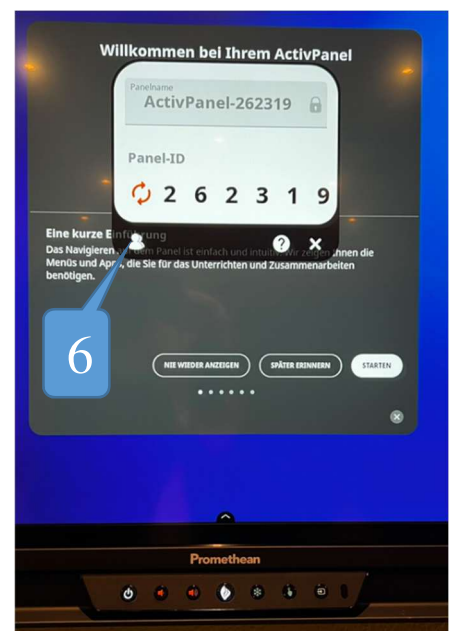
Willkommen bei Ihrem ActivPanel

Panelname
ActivPanel-262319

Panel-ID
2 6 2 3 1 9

?

Eine kurze Ein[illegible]ung
Das Navigieren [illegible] Panel ist einfach und intuiti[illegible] Wir zeigen Ihnen die Menüs und Ap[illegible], die Sie für das Unterrichten und Zusammenarbeiten benötigen.

6

NIE WIEDER ANZEIGEN
SPÄTER ERINNERN
STARTEN

Promethean